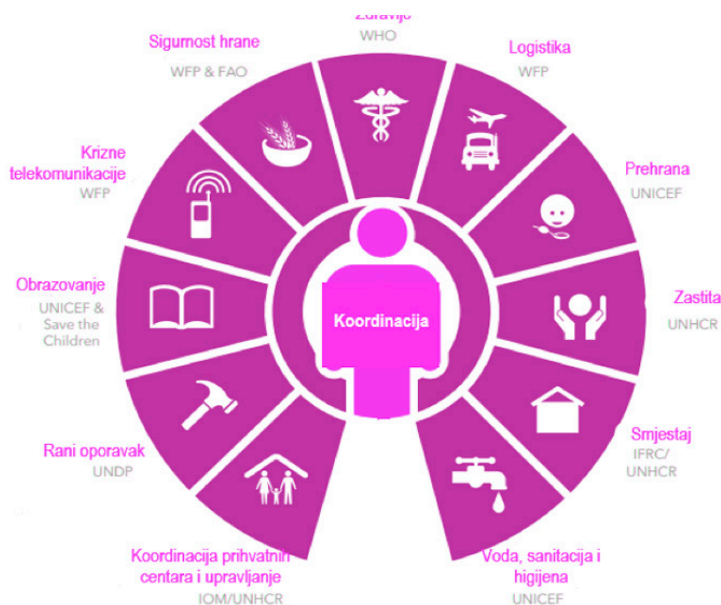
Zdravlje
WHO

Logistika
WFP

Prehrana
UNICEF

Zastita
UNHCR

Smjestaj
IFRC/
UNHCR

Voda, sanitacija i higijena
UNICEF

Koordinacija prihvatnih centara i upravljanje
IOM/UNHCR

Rani oporavak
UNDP

Obrazovanje
UNICEF & Save the Children

Krizne telekomunikacije
WFP

Sigurnost hrane
WFP & FAO

Koordinacija